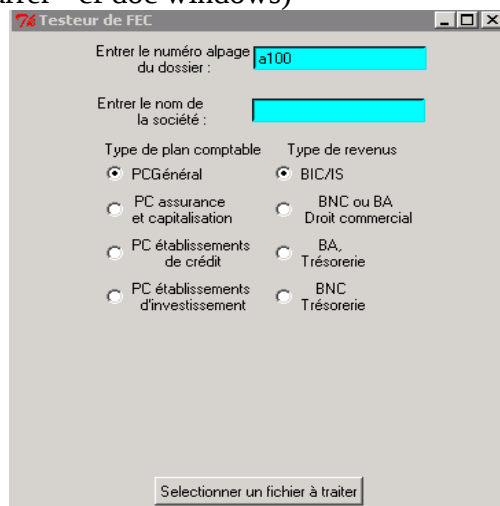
Testeur de FEC

Entrer le numéro alpage du dossier :

a100

Entrer le nom de la société :

Type de plan comptable

Type de revenus

PCGénéral

BIC/IS

PC assurance et capitalisation

BNC ou BA Droit commercial

PC établissements de crédit

BA, Trésorerie

PC établissements d'investissement

BNC Trésorerie

Selectionner un fichier à traiter